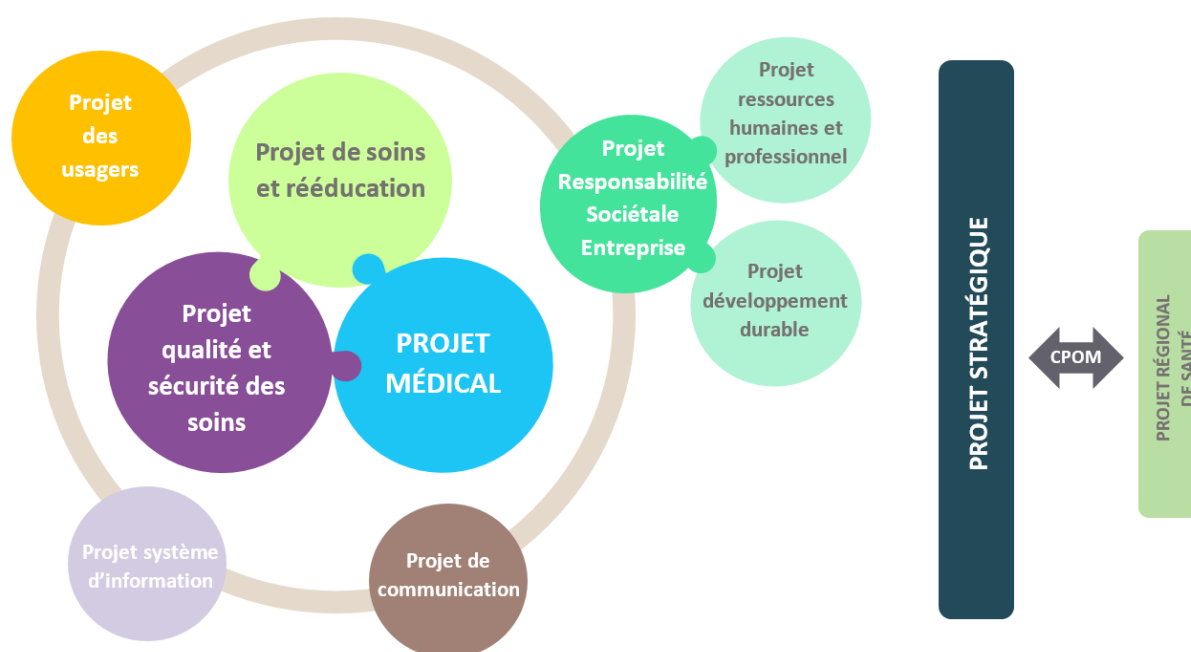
Projet des usagers

Projet de soins et rééducation

Projet qualité et sécurité des soins

PROJET MÉDICAL

Projet Responsabilité Sociétale Entreprise

Projet ressources humaines et professionnel

Projet développement durable

Projet système d'information

Projet de communication

PROJET STRATÉGIQUE

CPOM

PROJET RÉGIONAL DE SANTÉ